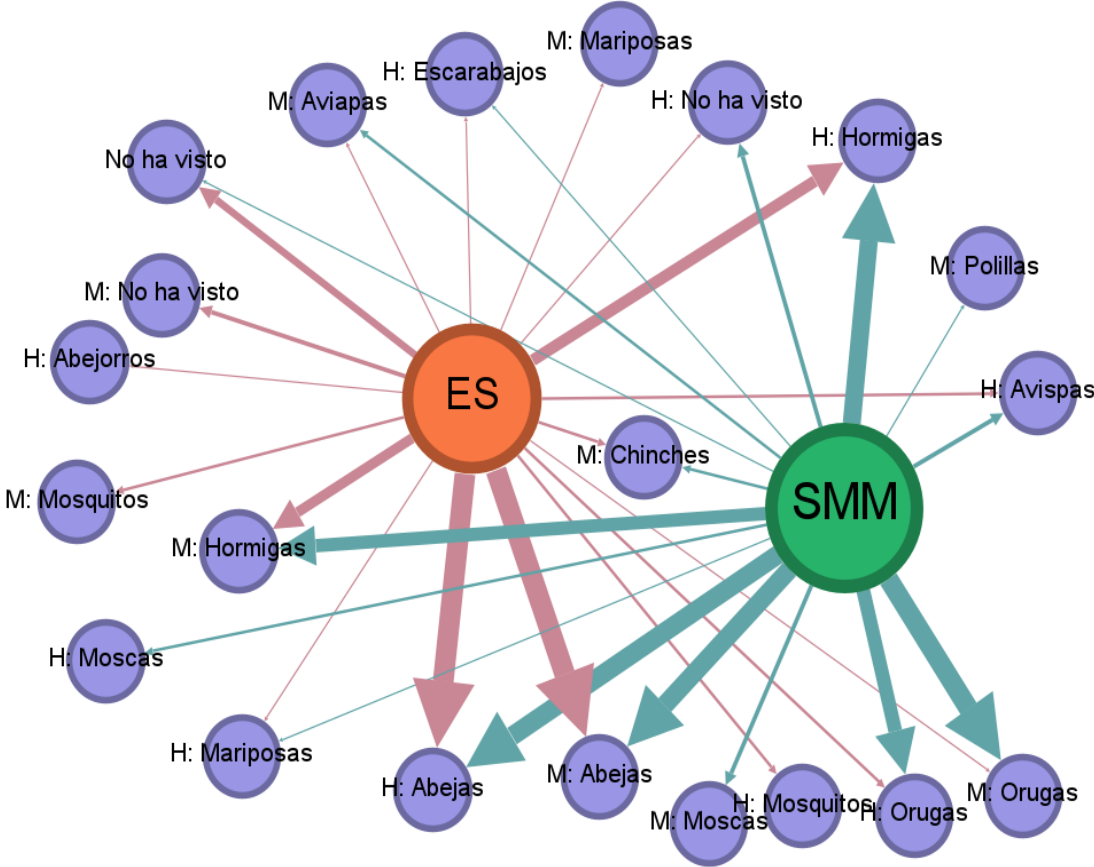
M: Mariposas
H: Escarabajos
M: Aviapas
H: No ha visto
H: Hormigas
No ha visto
M: Polillas
M: No ha visto
H: Abejorros
ES
H: Avispas
M: Chinches
M: Mosquitos
SMM
M: Hormigas
H: Moscas
H: Mariposas
H: Abejas
M: Abejas
M: Moscas
H: Mosquitos
H: Orugas
M: Orugas